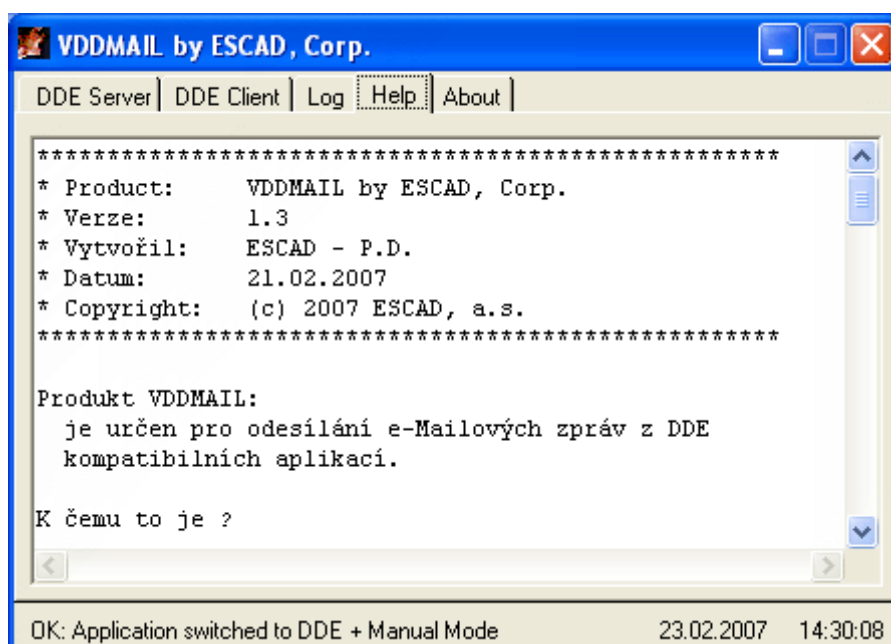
VDDMAIL by ESCAD, Corp.

DDE Server | DDE Client | Log | Help | About

*****************************************************
* Product:     VDDMAIL by ESCAD, Corp.
* Verze:       1.3
* Vytvořil:    ESCAD - P.D.
* Datum:       21.02.2007
* Copyright:   (c) 2007 ESCAD, a.s.
*****************************************************

Produkt VDDMAIL:
je určen pro odesílání e-Mailových zpráv z DDE kompatibilních aplikací.

K čemu to je ?

OK: Application switched to DDE + Manual Mode 23.02.2007 14:30:08